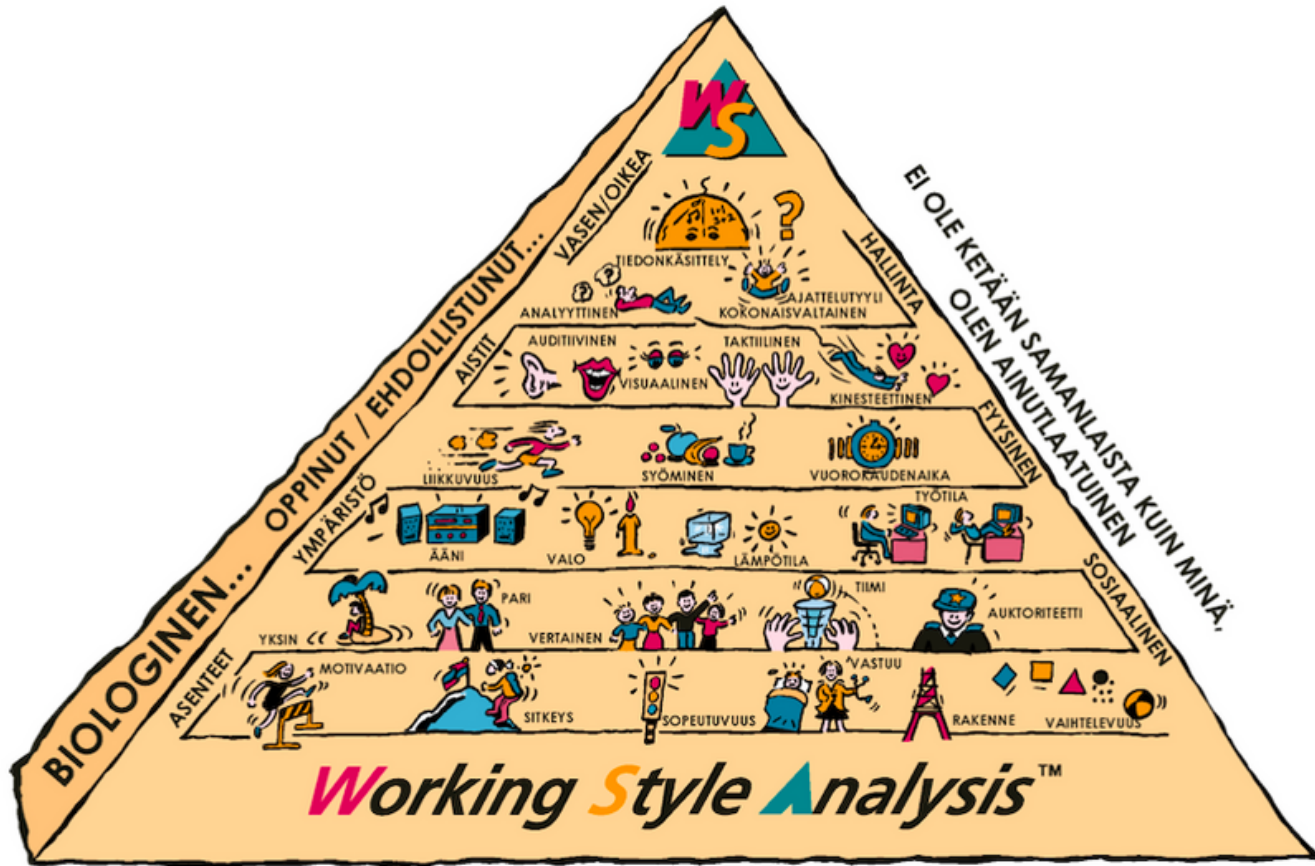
WS

VASEN/OIKEA
HALLINTA
TIEDONKÄSITTELY
ANALYYTTINEN
AJATTELUTYYLI
KOKONAISVALTAINEN

AISTIT
AUDITIIVINEN
VISUAALINEN
TAKTIILINEN
KINESTEETTINEN

FYYSINEN
LIIKKUVUUS
SYÖMINEN
VUOROKAUDENAIKA

YMPÄRISTÖ
ÄÄNI
VALO
LÄMPÖTILA
TYÖTILA

SOSIAALINEN
YKSIN
PARI
VERTAINEN
TIIMI
AUKTORITEETTI

ASENTEET
MOTIVAATIO
SITKEYS
SOPEUTUVUUS
VASTUU
RAKENNE
VAIHTELEVUUS

BIOLOGINEN... OPPINUT / EHDOLLISTUNUT...

EI OLE KETÄÄN SAMANLAISTA KUIN MINÄ, OLEN AINUTLAATUINEN

Working Style Analysis™